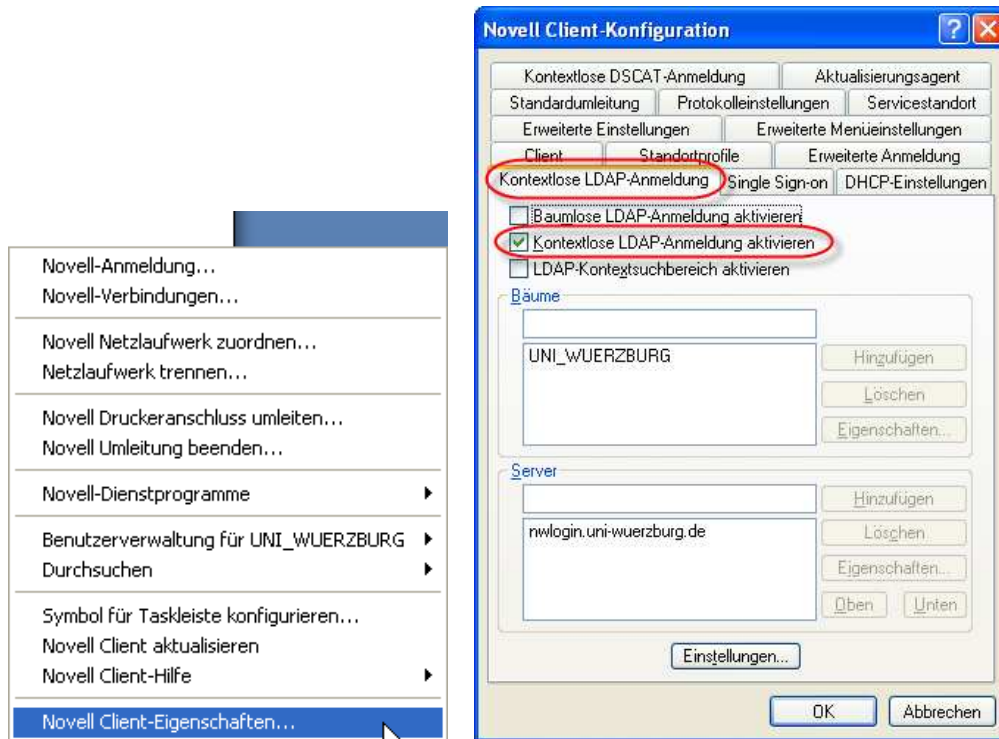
Novell-Anmeldung...
Novell-Verbindungen...

Novell Netzlaufwerk zuordnen...
Netzlaufwerk trennen...

Novell Druckeranschluss umleiten...
Novell Umleitung beenden...

Novell-Dienstprogramme

Benutzerverwaltung für UNI_WUERZBURG
Durchsuchen

Symbol für Taskleiste konfigurieren...
Novell Client aktualisieren
Novell Client-Hilfe

Novell Client-Eigenschaften...

Novell Client-Konfiguration

Kontextlose DSCAT-Anmeldung | Aktualisierungsagent
Standardumleitung | Protokolleinstellungen | Servicestandort
Erweiterte Einstellungen | Erweiterte Menüeinstellungen
Client | Standortprofile | Erweiterte Anmeldung
Kontextlose LDAP-Anmeldung | Single Sign-on | DHCP-Einstellungen

Baumlose LDAP-Anmeldung aktivieren
Kontextlose LDAP-Anmeldung aktivieren
LDAP-Kontextsuchbereich aktivieren

Bäume
UNI_WUERZBURG
Hinzufügen
Löschen
Eigenschaften...

Server
nwlogin.uni-wuerzburg.de
Hinzufügen
Löschen
Eigenschaften...
Oben
Unten

Einstellungen...

OK
Abbrechen